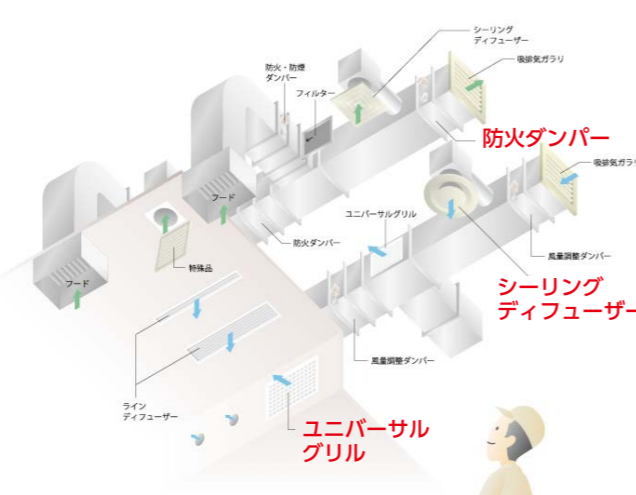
シーリング
ディフューザー

吸排気ガラリ

防火・防煙
ダンパー

フィルター

防火ダンパー

吸排気ガラリ

フード

ユニバーサルグリル

フード

特殊品

防火ダンパー

風量調整ダンパー

シーリング
ディフューザー

風量調整ダンパー

ライン
ディフューザー

ユニバーサル
グリル